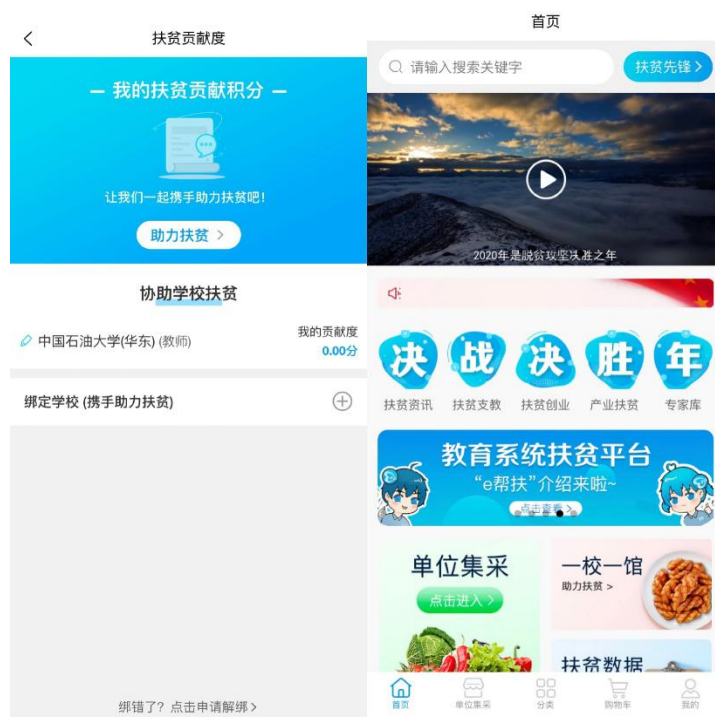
扶贫贡献度

— 我的扶贫贡献积分 —

让我们一起携手助力扶贫吧!

助力扶贫 >

协助学校扶贫

中国石油大学(华东) (教师)

我的贡献度
0.00分

绑定学校 (携手助力扶贫)

绑错了? 点击申请解绑 >

首页

请输入搜索关键字

扶贫先锋 >

2020年是脱贫攻坚决胜之年

决 战 决 胜 年

扶贫资讯 扶贫支教 扶贫创业 产业扶贫 专家库

教育系统扶贫平台

"e帮扶"介绍来啦~

点击查看 >

单位集采

点击进入 >

一校一馆

助力扶贫 >

扶贫数据

首页 单位集采 分类 购物车 我的